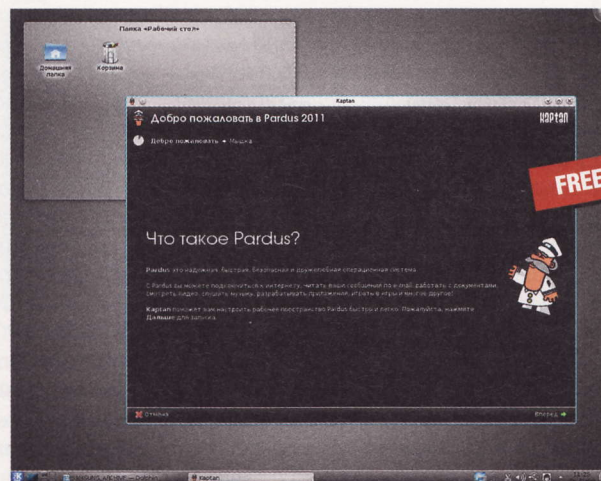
Папка «Рабочий стол»

Домашняя папка

Корзина

Kaptan

Добро пожаловать в Pardus 2011

KAPTAN

Добро пожаловать • Мышка

FREE

Что такое Pardus?

Pardus это надежная, быстрая, безопасная и дружелюбная операционная система.

С Pardus вы можете подключаться к интернету, читать ваши сообщения по e-mail, работать с документами, смотреть видео, слушать музыку, разрабатывать приложения, играть в игры и многое другое!

Kaptan поможет вам настроить рабочее пространство Pardus быстро и легко. Пожалуйста, нажмите Дальше для запуска.

Отмена

Вперед

Kaptan